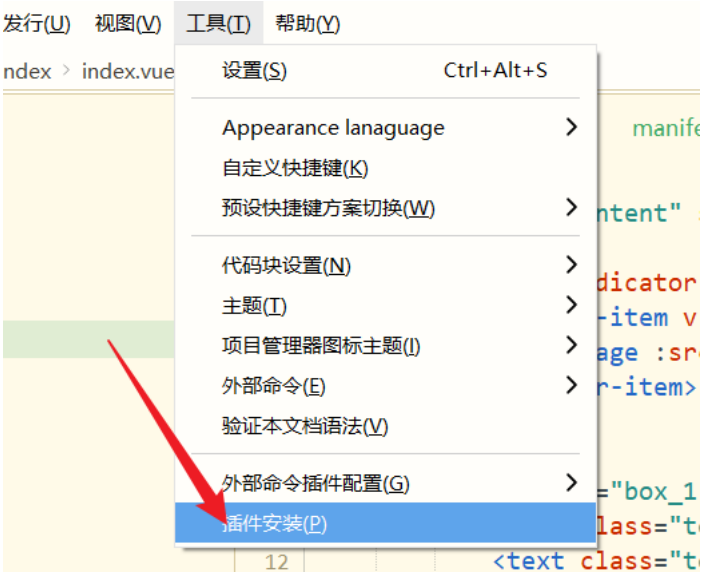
发行(U) 视图(V) 工具(T) 帮助(Y)

ndex > index.vue

设置(S) Ctrl+Alt+S

Appearance lanaguage

自定义快捷键(K)

预设快捷键方案切换(W)

代码块设置(N)

主题(T)

项目管理器图标主题(I)

外部命令(E)

验证本文档语法(V)

外部命令插件配置(G)

插件安装(P)

manife

ntent"

dicator

-item v

age :sr

r-item>

="box_1

lass="t

12

<text class="t